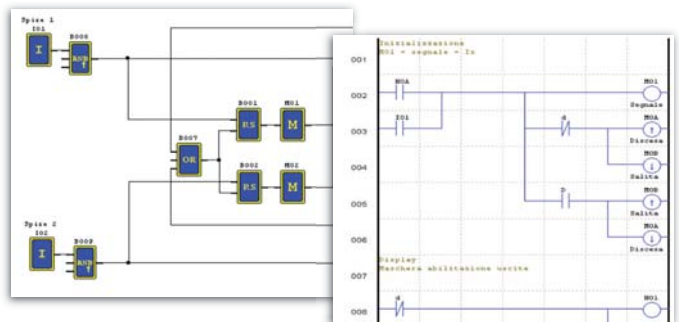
Spira 1
I01
B008
I
RNP

B007
OR
B001
RS
M01
M
B002
RS
M02
M

Spira 2
I02
B009
I
RNP

Inizializzazione
M01 = segnale = Ix

001
002
M0A
M01
Segnale
003
I01
d
M0A
Discesa
004
M0B
Salita
005
D
M0B
Salita
006
M0A
Discesa

Display
Maschera abilitazione uscite
007
008
d
M01